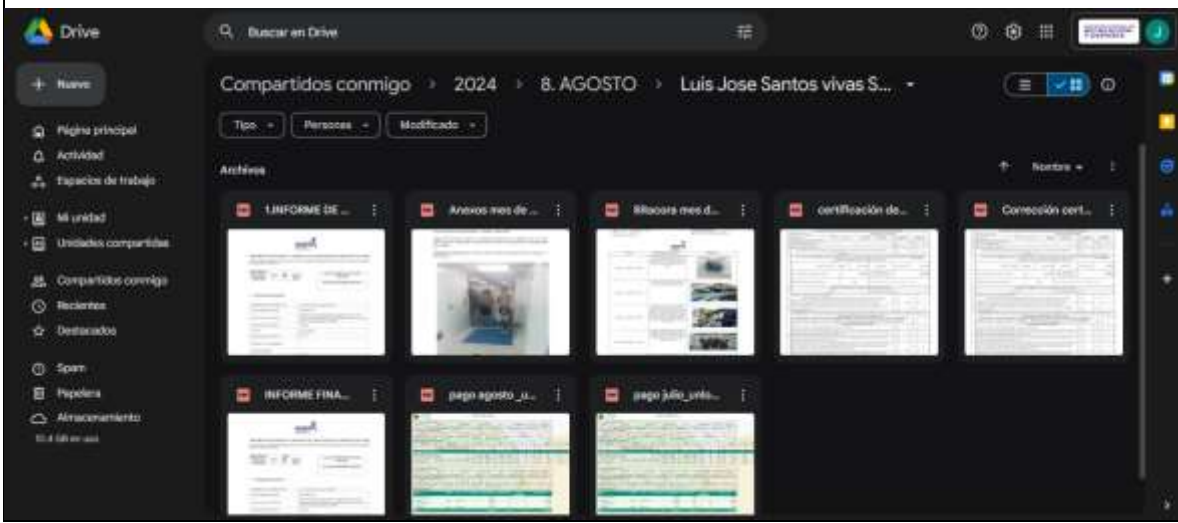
Drive

Buscar en Drive

Nuevo

Página principal
Actividad
Espacios de trabajo

Mi unidad
Unidades compartidas

Compartidos conmigo
Recientes
Destacados

Spam
Papelera
Almacenamiento
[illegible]

Compartidos conmigo › 2024 › 8. AGOSTO › Luis Jose Santos vivas S...

Tipo
Personas
Modificado

Archivos

Nombre

1.INFORME DE ...
Anexos mes de ...
Bitacora mes d...
certificación de...
Corrección cert...
INFORME FINA...
pago agosto_u...
pago julio_unio...